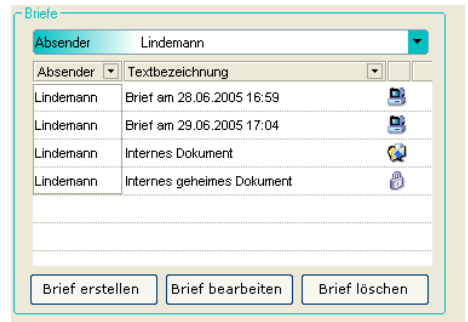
Briefe

Absender Lindemann

| Absender | Textbezeichnung |
|---|---|
| Lindemann | Brief am 28.06.2005 16:59 |
| Lindemann | Brief am 29.06.2005 17:04 |
| Lindemann | Internes Dokument |
| Lindemann | Internes geheimes Dokument |

Brief erstellen Brief bearbeiten Brief löschen